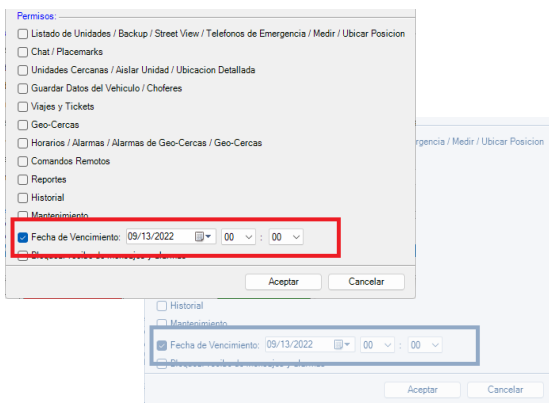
Permisos:
Listado de Unidades / Backup / Street View / Telefonos de Emergencia / Medir / Ubicar Posicion
Chat / Placemarks
Unidades Cercanas / Aislar Unidad / Ubicacion Detallada
Guardar Datos del Vehiculo / Choferes
Viajes y Tickets
Geo-Cercas
Horarios / Alarmas / Alarmas de Geo-Cercas / Geo-Cercas
Comandos Remotos
Reportes
Historial
Mantenimiento
Fecha de Vencimiento: 09/13/2022 00 : 00
Bloquear recibo de mensajes y alarmas
Aceptar Cancelar

ergencia / Medir / Ubicar Posicion
Historial
Mantenimiento
Fecha de Vencimiento: 09/13/2022 00 : 00
Bloquear recibo de mensajes y alarmas
Aceptar Cancelar